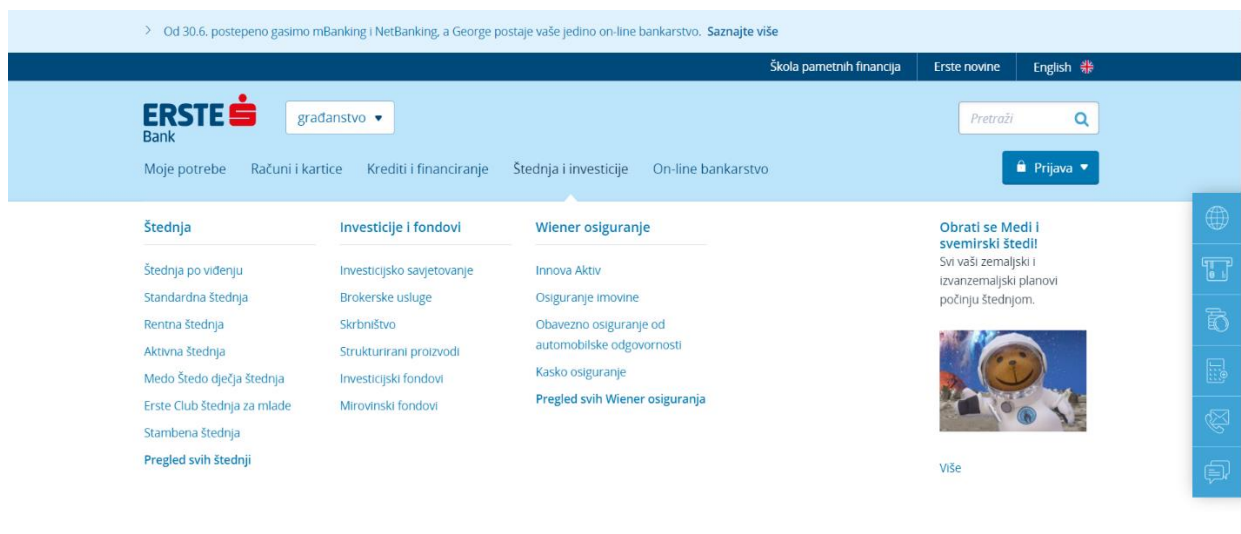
> Od 30.6. postepeno gasimo mBanking i NetBanking, a George postaje vaše jedino on-line bankarstvo. Saznajte više

Škola pametnih financija | Erste novine | English

ERSTE Bank

građanstvo

Pretraži

Moje potrebe | Računi i kartice | Krediti i financiranje | Štednja i investicije | On-line bankarstvo

Prijava

Štednja

Štednja po viđenju
Standardna štednja
Rentna štednja
Aktivna štednja
Medo Štedo dječja štednja
Erste Club štednja za mlade
Stambena štednja
Pregled svih štednji

Investicije i fondovi

Investicijsko savjetovanje
Brokerske usluge
Skrbništvo
Strukturirani proizvodi
Investicijski fondovi
Mirovinski fondovi

Wiener osiguranje

Innova Aktiv
Osiguranje imovine
Obavezno osiguranje od automobilske odgovornosti
Kasko osiguranje
Pregled svih Wiener osiguranja

Obrati se Medi i svemirski štedi!
Svi vaši zemaljski i izvanzemaljski planovi počinju štednjom.

Više